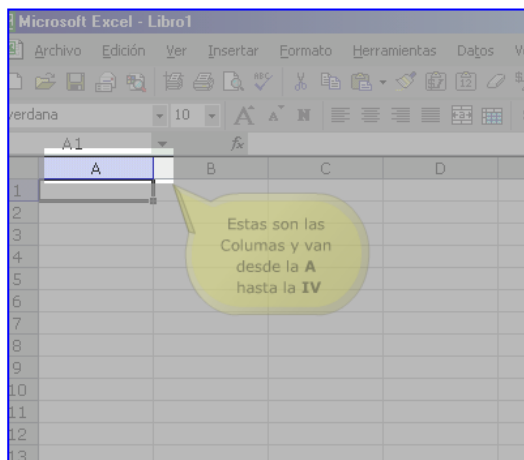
Microsoft Excel - Libro1

Archivo Edición Ver Insertar Formato Herramientas Datos V

erdana 10

A1 $f_x$

A B C D

1
2
3
4
5
6
7
8
9
10
11
12
13

Estas son las Columas y van desde la **A** hasta la **IV**